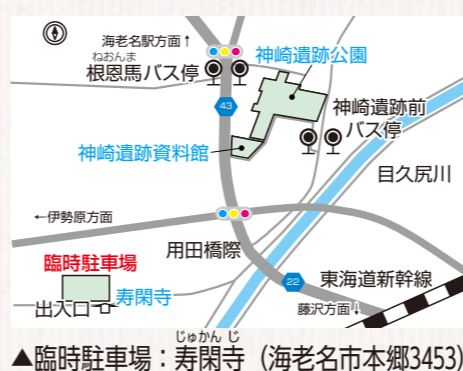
海老名駅方面↑

ねおんま
根恩馬バス停

神崎遺跡公園

43

神崎遺跡前
バス停

神崎遺跡資料館

目久尻川

←伊勢原方面

用田橋際

臨時駐車場

22

東海道新幹線

出入口

寿閑寺

藤沢方面↓

じゅかんじ
▲臨時駐車場：寿閑寺（海老名市本郷3453）